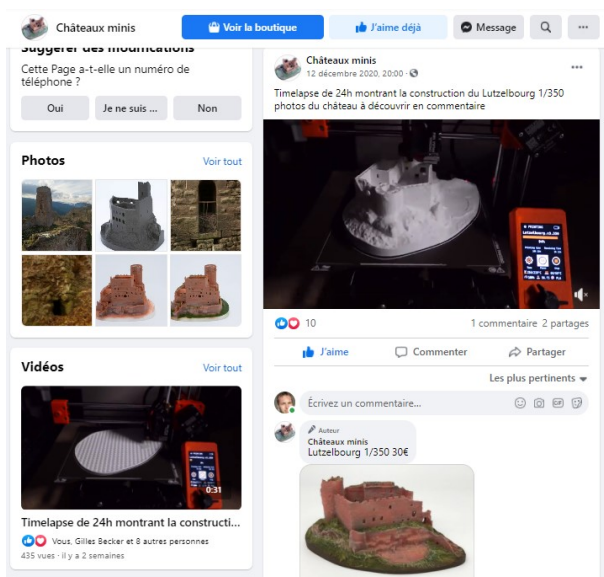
Châteaux minis

Voir la boutique

J'aime déjà

Message

Suggérer des modifications

Cette Page a-t-elle un numéro de téléphone ?

Oui

Je ne suis ...

Non

Photos

Voir tout

Vidéos

Voir tout

0:31

Timelapse de 24h montrant la constructi...

Vous, Gilles Becker et 8 autres personnes

435 vues · il y a 2 semaines

Châteaux minis

12 décembre 2020, 20:00 ·

Timelapse de 24h montrant la construction du Lutzelbourg 1/350 photos du château à découvrir en commentaire

10

1 commentaire 2 partages

J'aime

Commenter

Partager

Les plus pertinents

Écrivez un commentaire...

Auteur

Châteaux minis

Lutzelbourg 1/350 30€